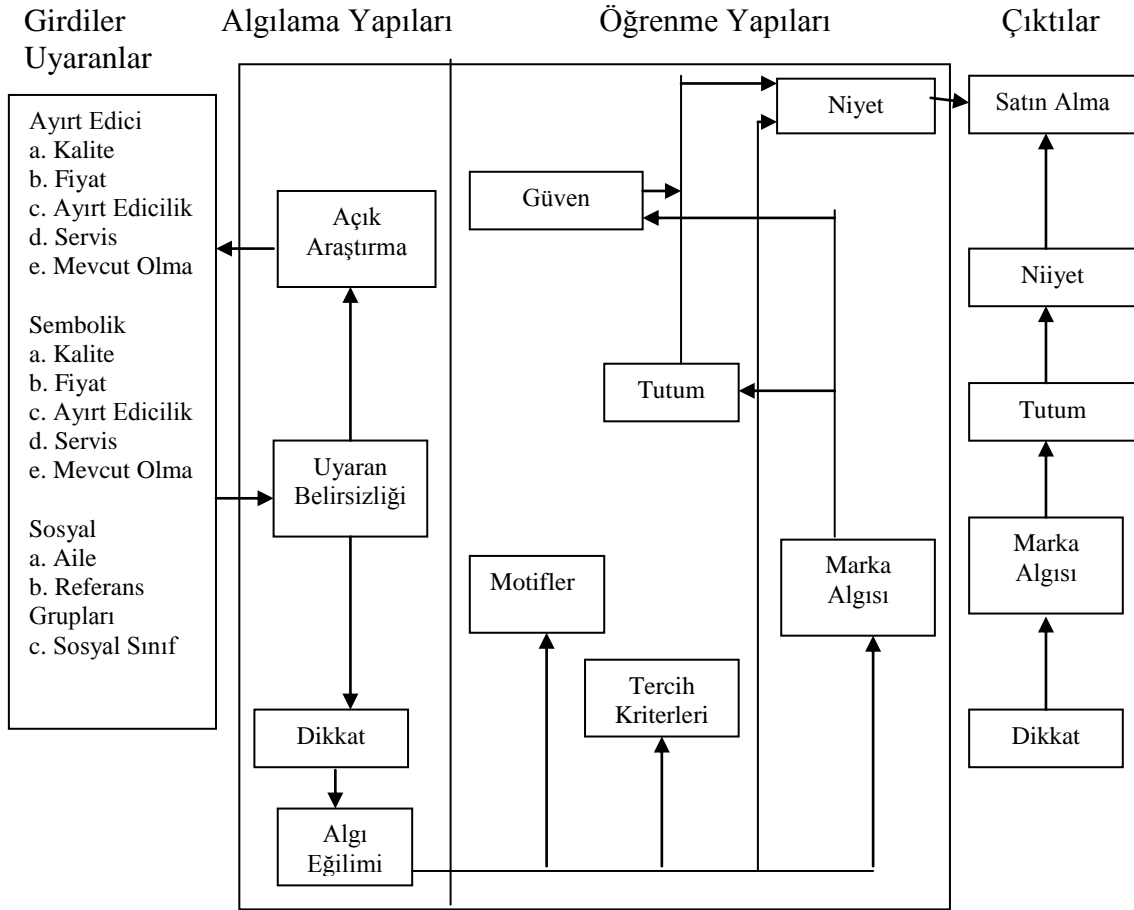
Girdiler Uyaranlar

Algılama Yapıları

Öğrenme Yapıları

Çıktılar

Ayırt Edici
a. Kalite
b. Fiyat
c. Ayırt Edicilik
d. Servis
e. Mevcut Olma

Sembolik
a. Kalite
b. Fiyat
c. Ayırt Edicilik
d. Servis
e. Mevcut Olma

Sosyal
a. Aile
b. Referans Grupları
c. Sosyal Sınıf

Açık Araştırma

Uyaran Belirsizliği

Dikkat

Algı Eğilimi

Niyet

Güven

Tutum

Motifler

Tercih Kriterleri

Marka Algısı

Satın Alma

Niiyet

Tutum

Marka Algısı

Dikkat